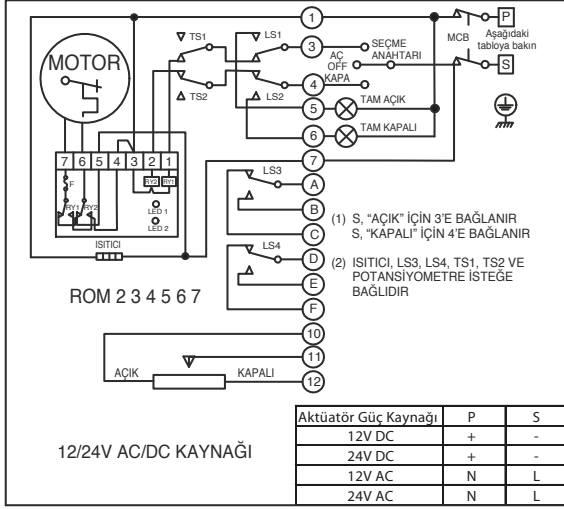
MOTOR

TS1
TS2
LS1
LS2
1
3
4
5
6
7
AÇ
OFF
KAPA
SEÇME ANAHTARI
TAM AÇIK
TAM KAPALI
MCB
P
S
Aşağıdaki tabloya bakın

7 6 5 4 3 2 1
F
RY1 RY2
LED 1
LED 2
ISITICI

LS3
A
B
C
LS4
D
E
F

(1) S, "AÇIK" İÇİN 3'E BAĞLANIR
S, "KAPALI" İÇİN 4'E BAĞLANIR

(2) ISITICI, LS3, LS4, TS1, TS2 VE POTANSİYOMETRE İSTEĞE BAĞLIDIR

ROM 2 3 4 5 6 7

10
11
12
AÇIK
KAPALI

12/24V AC/DC KAYNAĞI

| Aktüatör Güç Kaynağı | P | S |
|---|---|---|
| 12V DC | + | - |
| 24V DC | + | - |
| 12V AC | N | L |
| 24V AC | N | L |